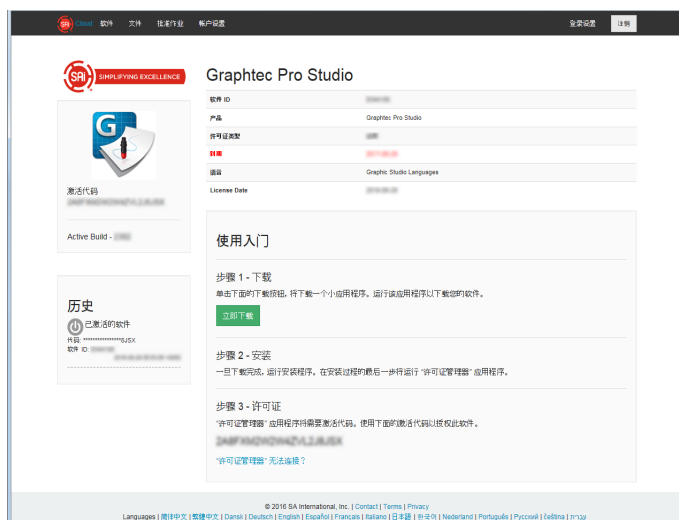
SAi Cloud 软件 文件 批准作业 帐户设置

登录设置 注销

SAi SIMPLIFYING EXCELLENCE

激活代码
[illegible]

Active Build - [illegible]

历史
已激活的软件
代码: ***************9JSX
软件 ID: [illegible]
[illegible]

Graphtec Pro Studio

| | |
|---|---|
| 软件 ID | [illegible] |
| 产品 | Graphtec Pro Studio |
| 许可证类型 | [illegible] |
| 到期 | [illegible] |
| 语言 | Graphic Studio Languages |
| License Date | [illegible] |

使用入门

步骤 1 - 下载
单击下面的下载按钮，将下载一个小应用程序。运行该应用程序以下载您的软件。

立即下载

步骤 2 - 安装
一旦下载完成，运行安装程序。在安装过程的最后一步将运行 "许可证管理器" 应用程序。

步骤 3 - 许可证
"许可证管理器" 应用程序将需要激活代码。使用下面的激活代码以授权此软件。
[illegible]

"许可证管理器" 无法连接？

© 2016 SA International, Inc. | Contact | Terms | Privacy
Languages | 简体中文 | 繁體中文 | Dansk | Deutsch | English | Español | Français | Italiano | 日本語 | 한국어 | Nederland | Português | Русский | čeština | עברית